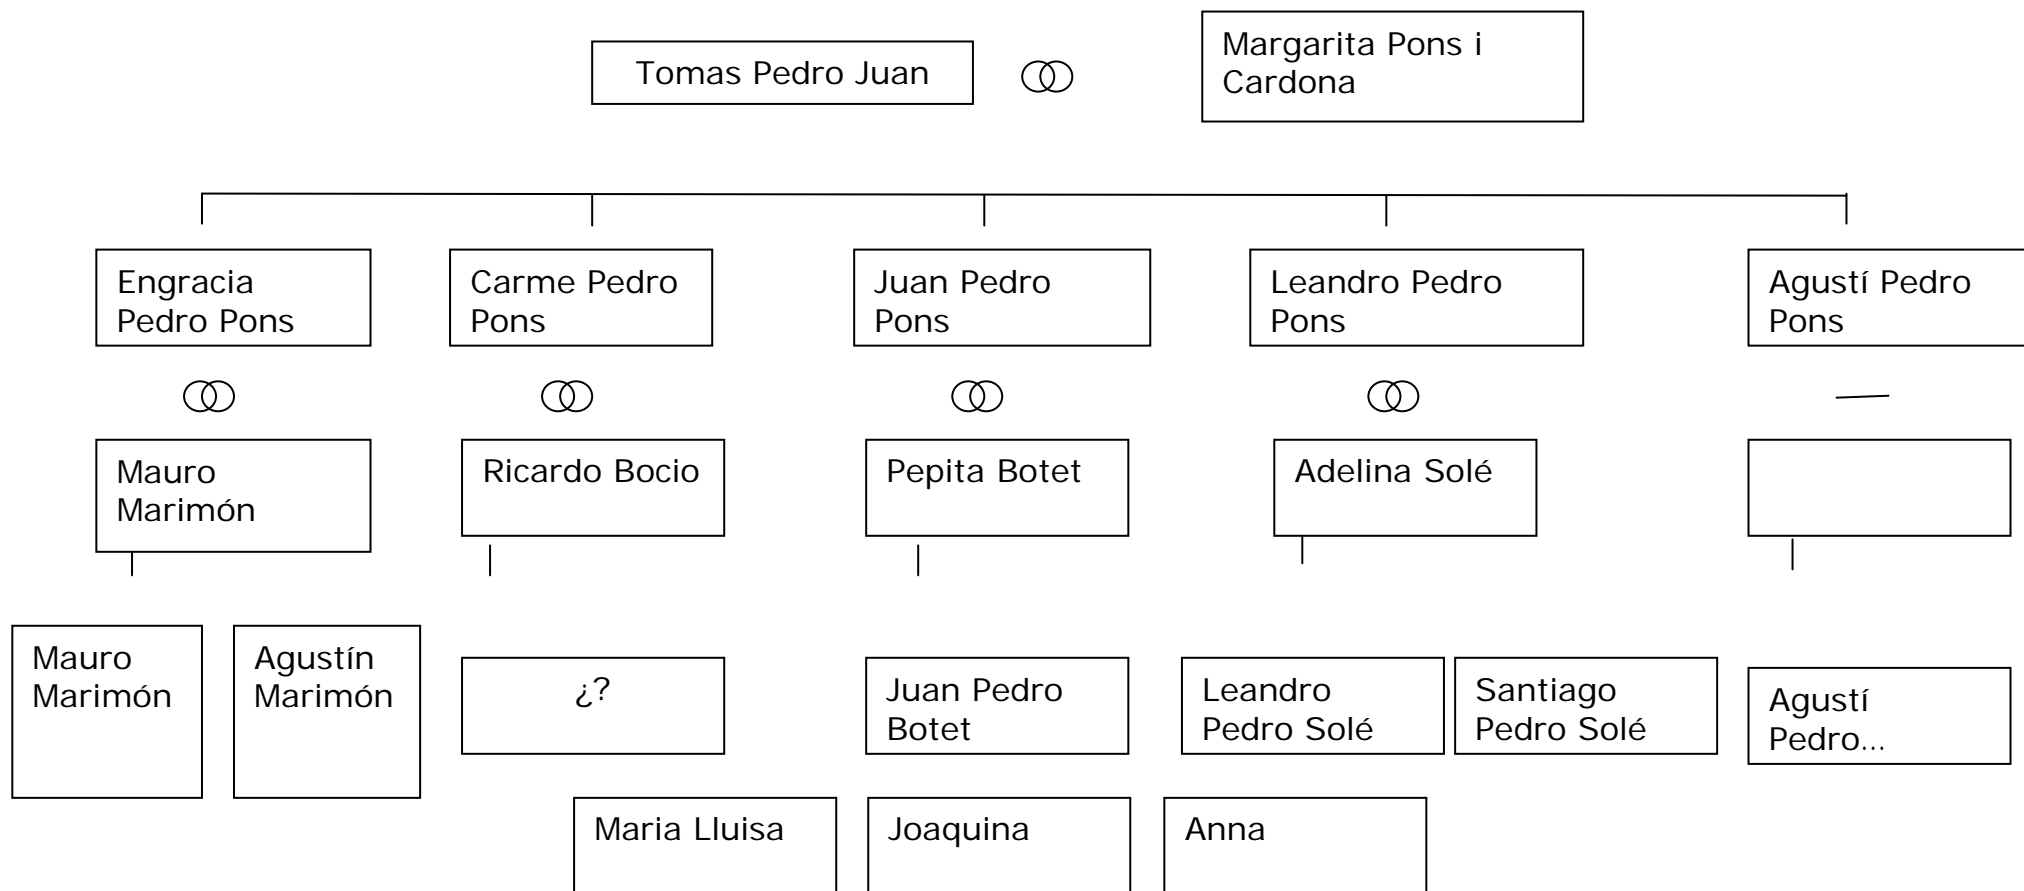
Tomas Pedro Juan

Margarita Pons i Cardona

Engracia Pedro Pons

Carme Pedro Pons

Juan Pedro Pons

Leandro Pedro Pons

Agustí Pedro Pons

Mauro Marimón

Ricardo Bocio

Pepita Botet

Adelina Solé

Mauro Marimón

Agustín Marimón

¿?

Juan Pedro Botet

Leandro Pedro Solé

Santiago Pedro Solé

Agustí Pedro…

Maria Lluisa

Joaquina

Anna